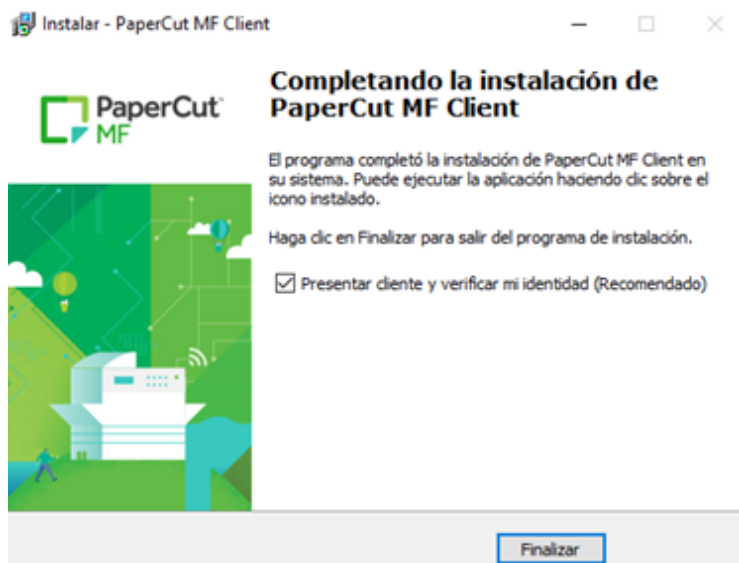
Instalar - PaperCut MF Client

PaperCut MF

Completando la instalación de PaperCut MF Client

El programa completó la instalación de PaperCut MF Client en su sistema. Puede ejecutar la aplicación haciendo clic sobre el icono instalado.

Haga clic en Finalizar para salir del programa de instalación.

☑ Presentar cliente y verificar mi identidad (Recomendado)

Finalizar